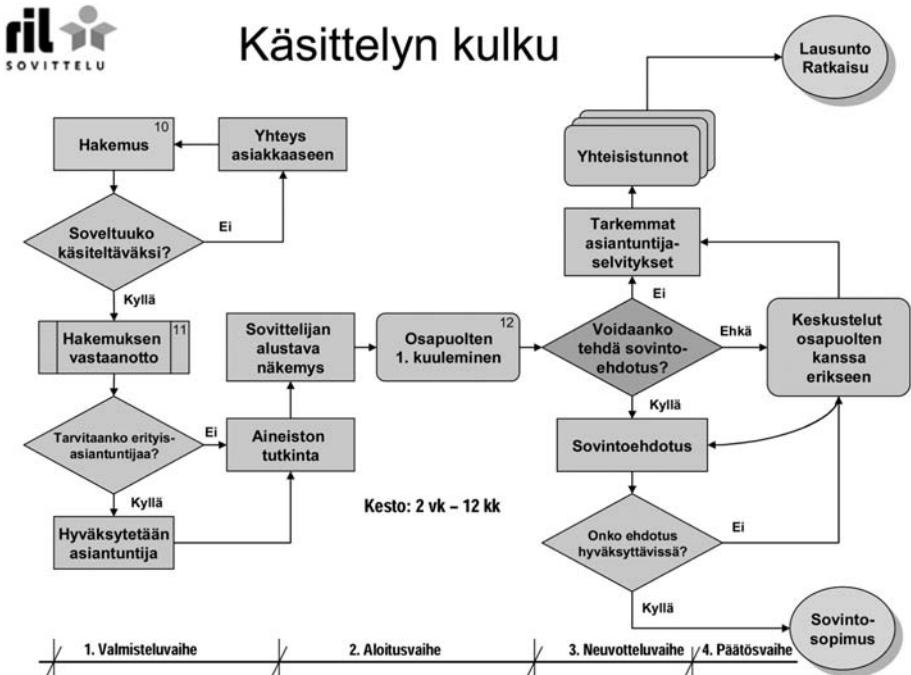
ril
SOVITTELU

Käsittelyn kulku

Lausunto Ratkaisu

Yhteisistunnot

Hakemus 10

Yhteys asiakkaaseen

Soveltuuko käsiteltäväksi?

Ei

Tarkemmat asiantuntija-selvitykset

Ei

Kyllä

Hakemuksen vastaanotto 11

Sovittelijan alustava näkemys

Osapuolten 1. kuuleminen 12

Voidaanko tehdä sovintoehdotus?

Ehkä

Keskustelut osapuolten kanssa erikseen

Kyllä

Tarvitaanko erityisasiantuntijaa?

Ei

Aineiston tutkinta

Sovintoehdotus

Kyllä

Kesto: 2 vk – 12 kk

Hyväksytetään asiantuntija

Onko ehdotus hyväksyttävissä?

Ei

Kyllä

Sovintosopimus

1. Valmisteluvaihe

2. Aloitusvaihe

3. Neuvotteluvaihe

4. Päätösvaihe